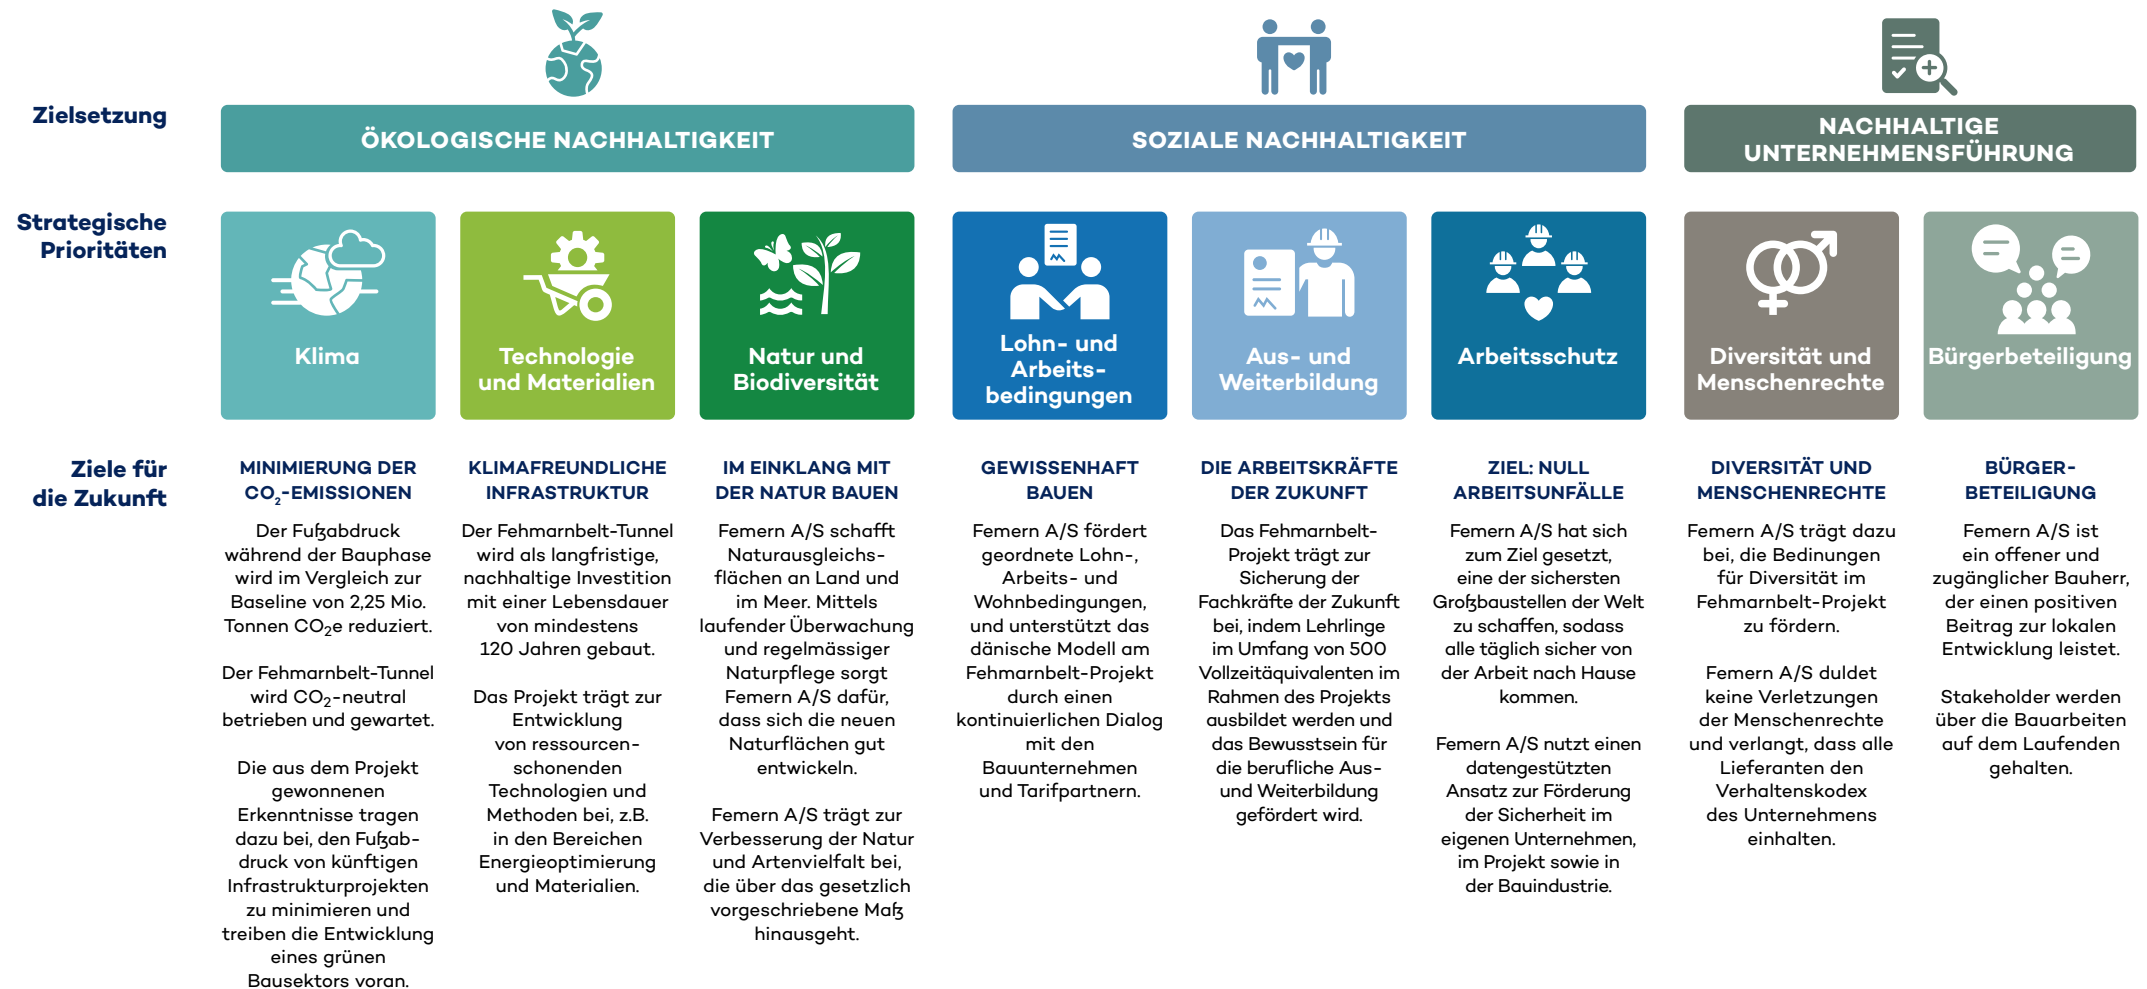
Zielsetzung

ÖKOLOGISCHE NACHHALTIGKEIT

SOZIALE NACHHALTIGKEIT

NACHHALTIGE UNTERNEHMENSFÜHRUNG

Strategische Prioritäten

Klima

Technologie und Materialien

Natur und Biodiversität

Lohn- und Arbeitsbedingungen

Aus- und Weiterbildung

Arbeitsschutz

Diversität und Menschenrechte

Bürgerbeteiligung

Ziele für die Zukunft

MINIMIERUNG DER $CO_2$-EMISSIONEN

Der Fußabdruck während der Bauphase wird im Vergleich zur Baseline von 2,25 Mio. Tonnen $CO_2$e reduziert.

Der Fehmarnbelt-Tunnel wird $CO_2$-neutral betrieben und gewartet.

Die aus dem Projekt gewonnenen Erkenntnisse tragen dazu bei, den Fußabdruck von künftigen Infrastrukturprojekten zu minimieren und treiben die Entwicklung eines grünen Bausektors voran.

KLIMAFREUNDLICHE INFRASTRUKTUR

Der Fehmarnbelt-Tunnel wird als langfristige, nachhaltige Investition mit einer Lebensdauer von mindestens 120 Jahren gebaut.

Das Projekt trägt zur Entwicklung von ressourcenschonenden Technologien und Methoden bei, z.B. in den Bereichen Energieoptimierung und Materialien.

IM EINKLANG MIT DER NATUR BAUEN

Femern A/S schafft Naturausgleichsflächen an Land und im Meer. Mittels laufender Überwachung und regelmässiger Naturpflege sorgt Femern A/S dafür, dass sich die neuen Naturflächen gut entwickeln.

Femern A/S trägt zur Verbesserung der Natur und Artenvielfalt bei, die über das gesetzlich vorgeschriebene Maß hinausgeht.

GEWISSENHAFT BAUEN

Femern A/S fördert geordnete Lohn-, Arbeits- und Wohnbedingungen, und unterstützt das dänische Modell am Fehmarnbelt-Projekt durch einen kontinuierlichen Dialog mit den Bauunternehmen und Tarifpartnern.

DIE ARBEITSKRÄFTE DER ZUKUNFT

Das Fehmarnbelt-Projekt trägt zur Sicherung der Fachkräfte der Zukunft bei, indem Lehrlinge im Umfang von 500 Vollzeitäquivalenten im Rahmen des Projekts ausbildet werden und das Bewusstsein für die berufliche Aus- und Weiterbildung gefördert wird.

ZIEL: NULL ARBEITSUNFÄLLE

Femern A/S hat sich zum Ziel gesetzt, eine der sichersten Großbaustellen der Welt zu schaffen, sodass alle täglich sicher von der Arbeit nach Hause kommen.

Femern A/S nutzt einen datengestützten Ansatz zur Förderung der Sicherheit im eigenen Unternehmen, im Projekt sowie in der Bauindustrie.

DIVERSITÄT UND MENSCHENRECHTE

Femern A/S trägt dazu bei, die Bedinungen für Diversität im Fehmarnbelt-Projekt zu fördern.

Femern A/S duldet keine Verletzungen der Menschenrechte und verlangt, dass alle Lieferanten den Verhaltenskodex des Unternehmens einhalten.

BÜRGER-BETEILIGUNG

Femern A/S ist ein offener und zugänglicher Bauherr, der einen positiven Beitrag zur lokalen Entwicklung leistet.

Stakeholder werden über die Bauarbeiten auf dem Laufenden gehalten.